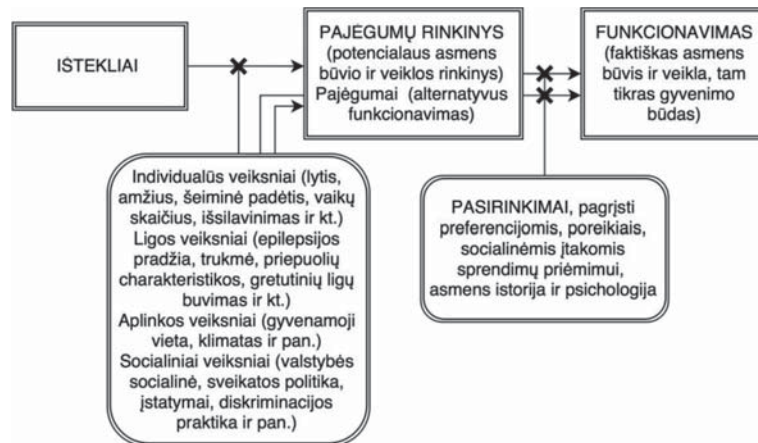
IŠTEKLIAI

PAJĖGUMŲ RINKINYS (potencialaus asmens būvio ir veiklos rinkinys) Pajėgumai (alternatyvus funkcionavimas)

FUNKCIONAVIMAS (faktiškas asmens būvis ir veikla, tam tikras gyvenimo būdas)

Individualūs veiksniai (lytis, amžius, šeiminė padėtis, vaikų skaičius, išsilavinimas ir kt.) Ligos veiksniai (epilepsijos pradžia, trukmė, priepuolių charakteristikos, gretutinių ligų buvimas ir kt.) Aplinkos veiksniai (gyvenamoji vieta, klimatas ir pan.) Socialiniai veiksniai (valstybės socialinė, sveikatos politika, įstatymai, diskriminacijos praktika ir pan.)

PASIRINKIMAI, pagrįsti preferencijomis, poreikiais, socialinėmis įtakomis sprendimų priėmimui, asmens istorija ir psichologija